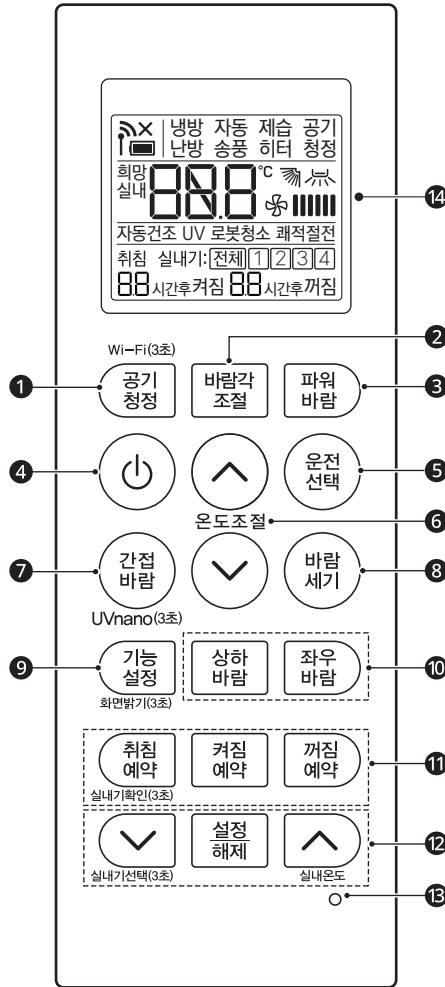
냉방 자동 제습 공기
난방 송풍 히터 청정

희망
실내

88.8 °C

자동건조 UV 로봇청소 쾌적절전
취침 실내기: 전체 1 2 3 4
88 시간후켜짐 88 시간후꺼짐

14

Wi-Fi(3초)

1 공기 청정

2 바람각 조절

3 파워 바람

4

5 운전 선택

6 온도조절

7 간접 바람

8 바람 세기

UVnano(3초)

9 기능 설정

화면밝기(3초)

상하 바람

좌우 바람

10

취침 예약

켜짐 예약

꺼짐 예약

11

실내기확인(3초)

설정 해제

12

실내기선택(3초)

실내온도

13